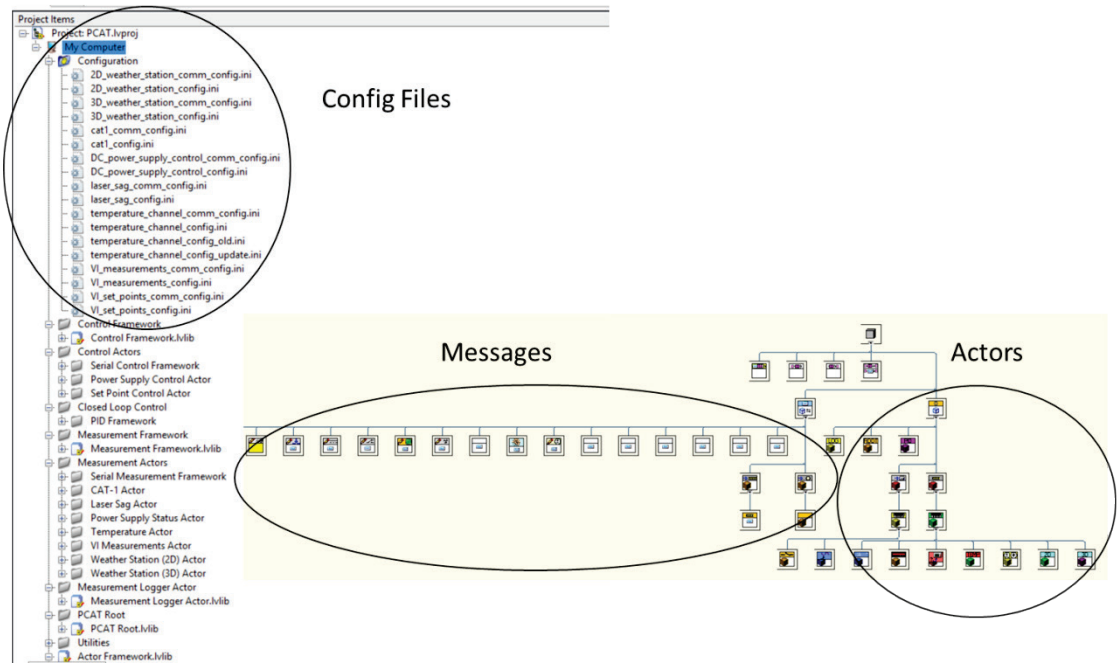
Project Items
Project: PCAT.lvproj
My Computer
Configuration
2D_weather_station_comm_config.ini
2D_weather_station_config.ini
3D_weather_station_comm_config.ini
3D_weather_station_config.ini
cat1_comm_config.ini
cat1_config.ini
DC_power_supply_control_comm_config.ini
DC_power_supply_control_config.ini
laser_sag_comm_config.ini
laser_sag_config.ini
temperature_channel_comm_config.ini
temperature_channel_config.ini
temperature_channel_config_old.ini
temperature_channel_config_update.ini
VI_measurements_comm_config.ini
VI_measurements_config.ini
VI_set_points_comm_config.ini
VI_set_points_config.ini
Control Framework
Control Framework.lvlib
Control Actors
Serial Control Framework
Power Supply Control Actor
Set Point Control Actor
Closed Loop Control
PID Framework
Measurement Framework
Measurement Framework.lvlib
Measurement Actors
Serial Measurement Framework
CAT-1 Actor
Laser Sag Actor
Power Supply Status Actor
Temperature Actor
VI Measurements Actor
Weather Station (2D) Actor
Weather Station (3D) Actor
Measurement Logger Actor
Measurement Logger Actor.lvlib
PCAT Root
PCAT Root.lvlib
Utilities
Actor Framework.lvlib

Config Files

Messages

Actors